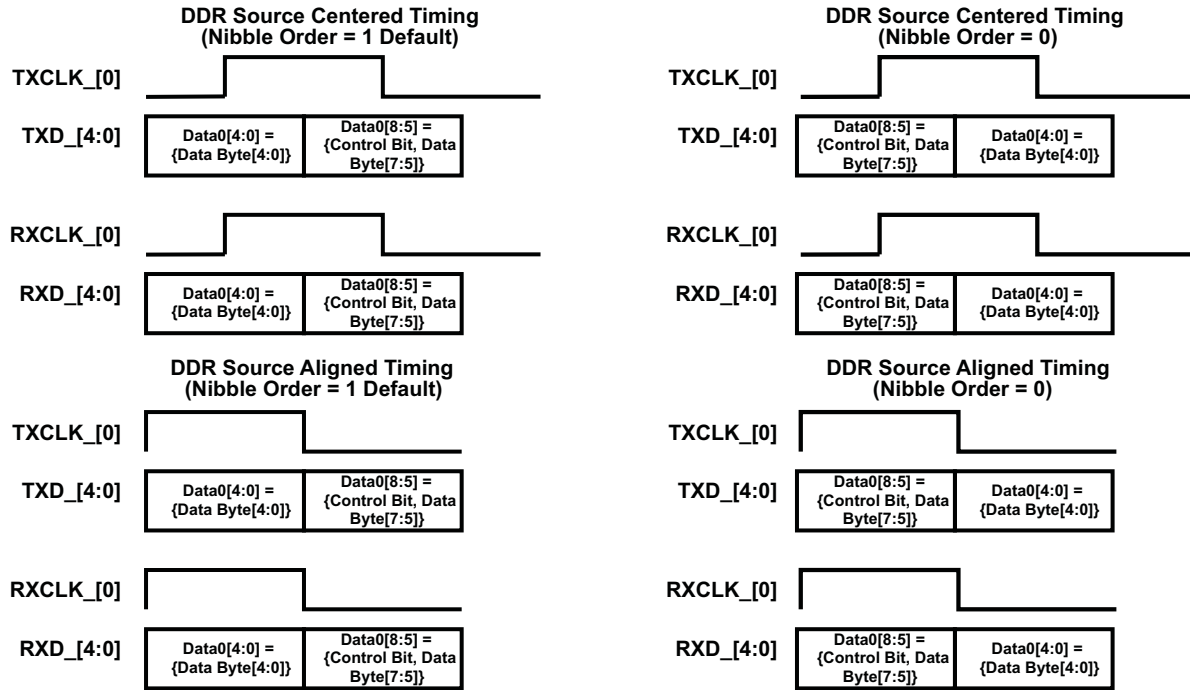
DDR Source Centered Timing
(Nibble Order = 1 Default)

TXCLK_[0]

TXD_[4:0]

Data0[4:0] = {Data Byte[4:0]}

Data0[8:5] = {Control Bit, Data Byte[7:5]}

RXCLK_[0]

RXD_[4:0]

Data0[4:0] = {Data Byte[4:0]}

Data0[8:5] = {Control Bit, Data Byte[7:5]}

DDR Source Aligned Timing
(Nibble Order = 1 Default)

TXCLK_[0]

TXD_[4:0]

Data0[4:0] = {Data Byte[4:0]}

Data0[8:5] = {Control Bit, Data Byte[7:5]}

RXCLK_[0]

RXD_[4:0]

Data0[4:0] = {Data Byte[4:0]}

Data0[8:5] = {Control Bit, Data Byte[7:5]}

DDR Source Centered Timing
(Nibble Order = 0)

TXCLK_[0]

TXD_[4:0]

Data0[8:5] = {Control Bit, Data Byte[7:5]}

Data0[4:0] = {Data Byte[4:0]}

RXCLK_[0]

RXD_[4:0]

Data0[8:5] = {Control Bit, Data Byte[7:5]}

Data0[4:0] = {Data Byte[4:0]}

DDR Source Aligned Timing
(Nibble Order = 0)

TXCLK_[0]

TXD_[4:0]

Data0[8:5] = {Control Bit, Data Byte[7:5]}

Data0[4:0] = {Data Byte[4:0]}

RXCLK_[0]

RXD_[4:0]

Data0[8:5] = {Control Bit, Data Byte[7:5]}

Data0[4:0] = {Data Byte[4:0]}